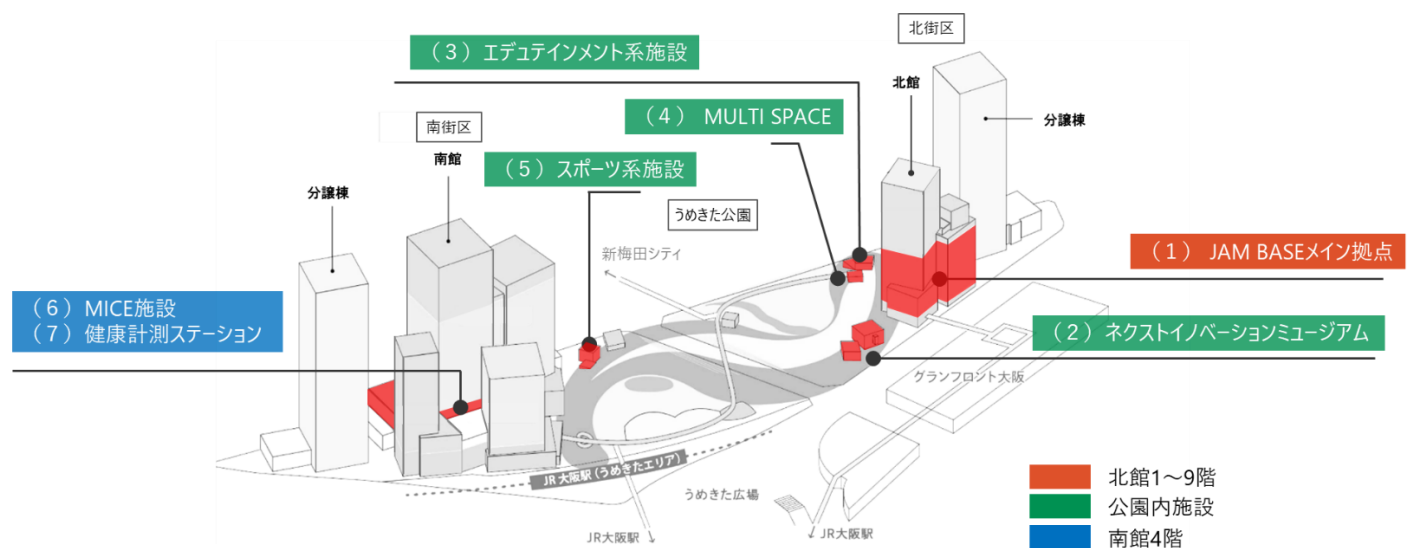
北街区

（３）エデュテインメント系施設

北館

分譲棟

（４） MULTI SPACE

南街区

南館

（５）スポーツ系施設

分譲棟

うめきた公園

新梅田シティ

（１） JAM BASEメイン拠点

（６）MICE施設
（７）健康計測ステーション

（２）ネクストイノベーションミュージアム

グランフロント大阪

JR大阪駅（うめきたエリア）

うめきた広場

JR大阪駅

JR大阪駅

北館1～9階
公園内施設
南館4階